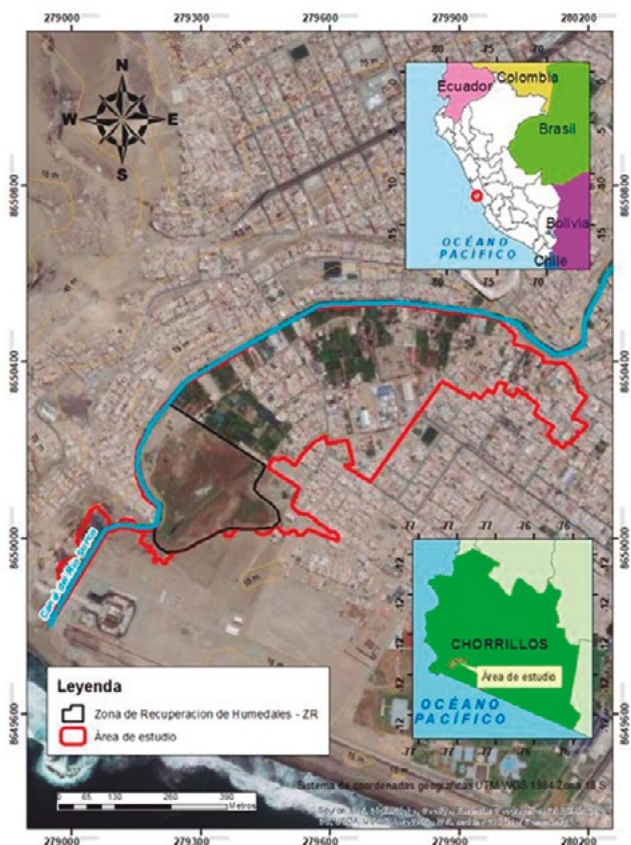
279000 279300 279600 279900 280200

N
W E
S

Colombia
Ecuador
Brasil
Bolivia
OCÉANO PACÍFICO
Chile
80 75 70
5
10
15

8650800
8650400
8650000
8649600

-77 -77 -77 -76 -76
-12
-12
-12
CHORRILLOS
Área de estudio
OCÉANO PACÍFICO
-77 -77 -77 -76 -76

Canal de Río Surco

Leyenda
Zona de Recuperacion de Humedales - ZR
Área de estudio

0 65 130 260 390 Metros

Sistema de coordenadas geográficas UTM WGS 1984 Zona 18 S

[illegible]

279000 279300 279600 279900 280200